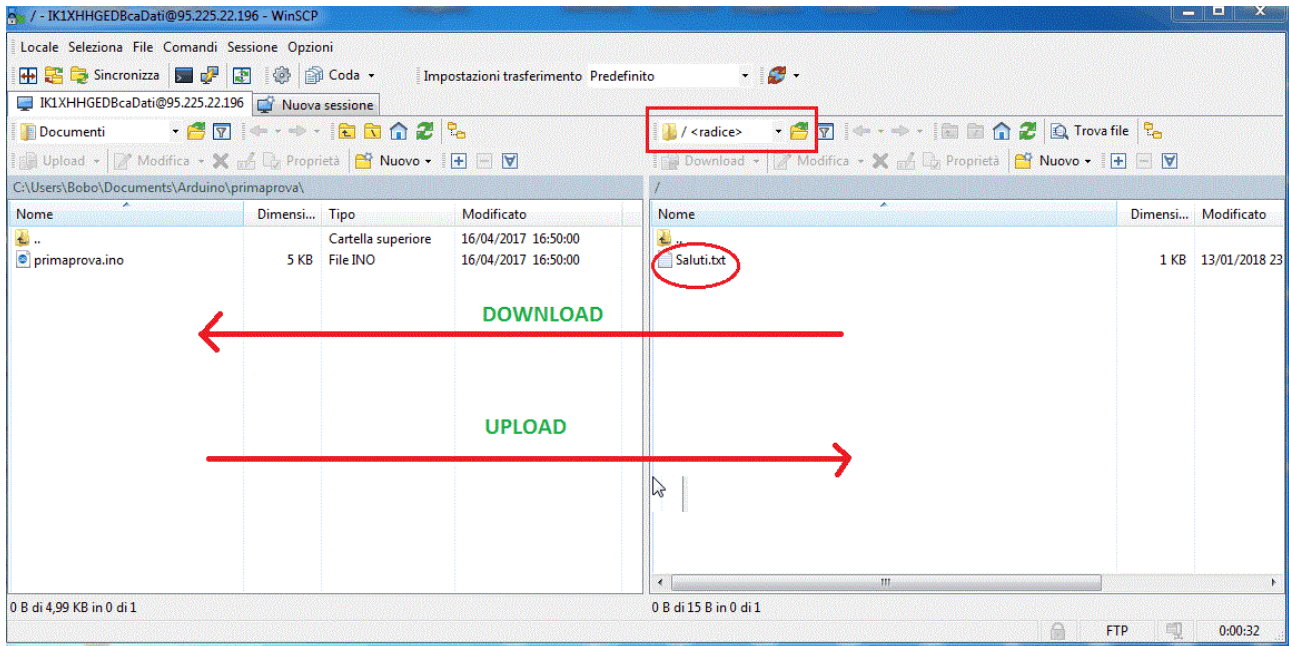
/ - IK1XHHGEDBcaDati@95.225.22.196 - WinSCP

Locale Seleziona File Comandi Sessione Opzioni

Sincronizza Coda Impostazioni trasferimento Predefinito

IK1XHHGEDBcaDati@95.225.22.196 Nuova sessione

Documenti

/ <radice>

Trova file

Upload Modifica Proprietà Nuovo

Download Modifica Proprietà Nuovo

C:\Users\Bobo\Documents\Arduino\primaprova\

/

| Nome | Dimensi... | Tipo | Modificato |
|---|---|---|---|
| .. | | Cartella superiore | 16/04/2017 16:50:00 |
| primaprova.ino | 5 KB | File INO | 16/04/2017 16:50:00 |

| Nome | Dimensi... | Modificato |
|---|---|---|
| .. | | |
| Saluti.txt | 1 KB | 13/01/2018 23 |

DOWNLOAD

UPLOAD

0 B di 4,99 KB in 0 di 1

0 B di 15 B in 0 di 1

FTP 0:00:32